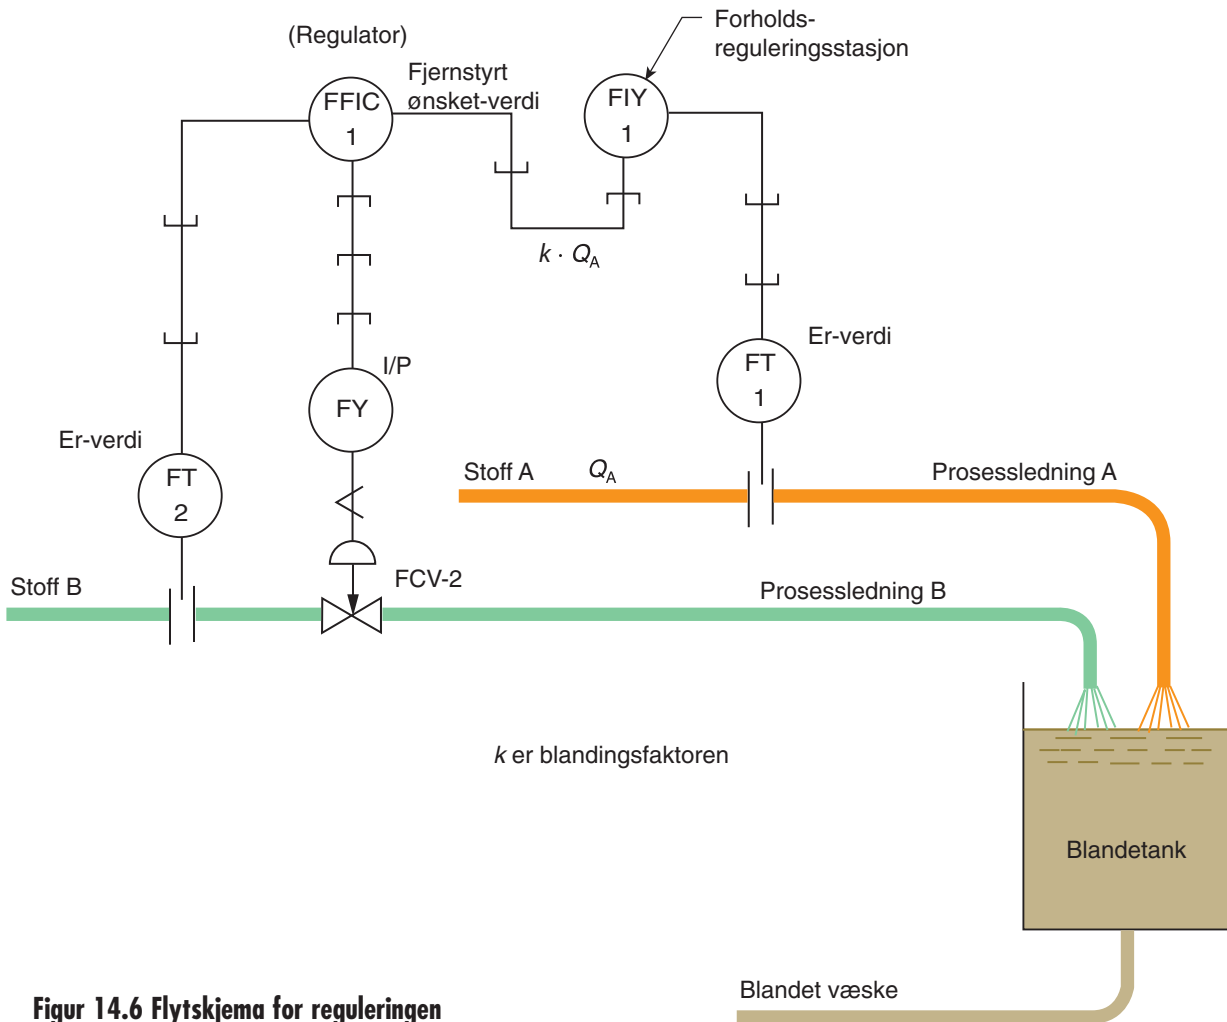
(Regulator)

Forholds-
reguleringsstasjon

FFIC
1

Fjernstyrt
ønsket-verdi

FIY
1

$k \cdot Q_A$

Er-verdi

FT
1

I/P

FY

Er-verdi

FT
2

Stoff A

$Q_A$

Prosessledning A

Stoff B

FCV-2

Prosessledning B

$k$ er blandingsfaktoren

Blandetank

Blandet væske

Figur 14.6 Flytskjema for reguleringen